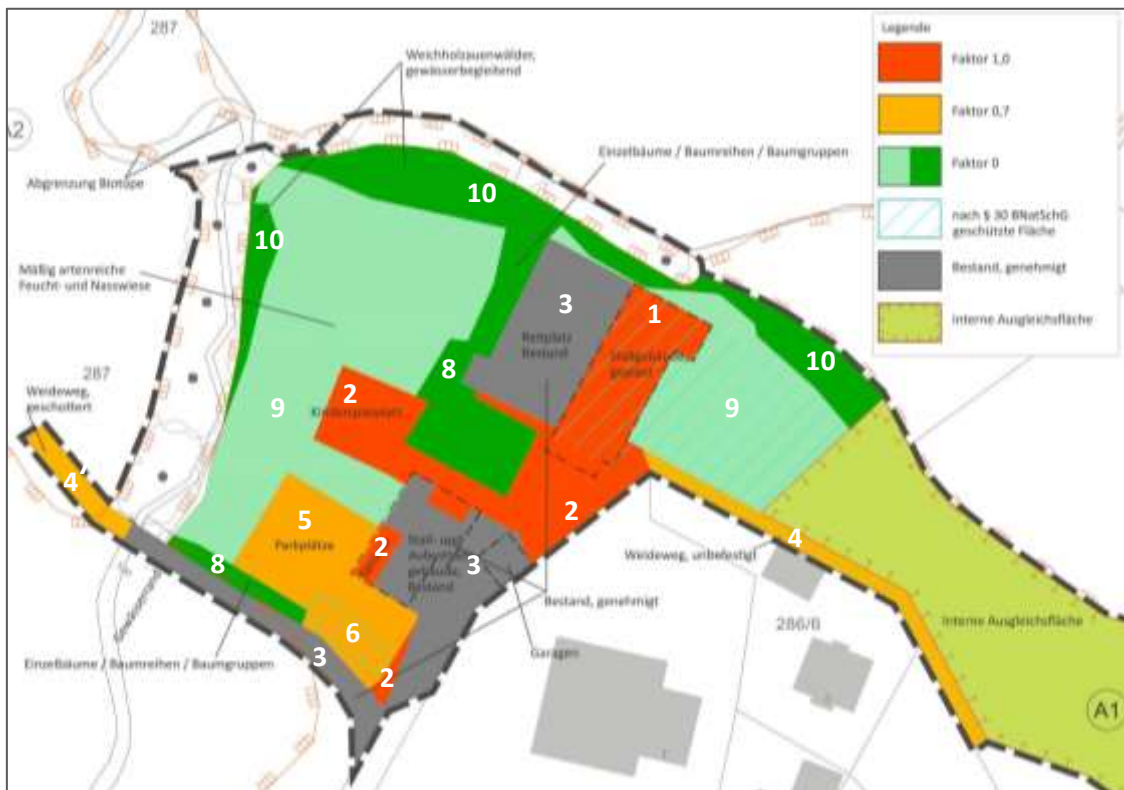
287

A2

Weichholzauenwälder, gewässerbegleitend

Abgrenzung Biotope

Einzelbäume / Baumreihen / Baumgruppen

Legende

Faktor 1,0

Faktor 0,7

Faktor 0

nach § 30 BNatSchG geschützte Fläche

Bestand, genehmigt

Interne Ausgleichsfläche

10

10

Mäßig artenreiche Feucht- und Nasswiese

3

1

Reitplatz Bestand

Stallgebäude geplant

10

287

Weideweg, geschottert

8

2

9

Kinderspielplatz

9

4

2

5

Parkplätze

2

Stall- und Aufenthaltsgebäude Bestand

3

Weideweg, unbefestigt

4

8

Bestand, genehmigt

6

286/6

Einzelbäume / Baumreihen / Baumgruppen

3

Garagen

2

Interne Ausgleichsfläche

A1